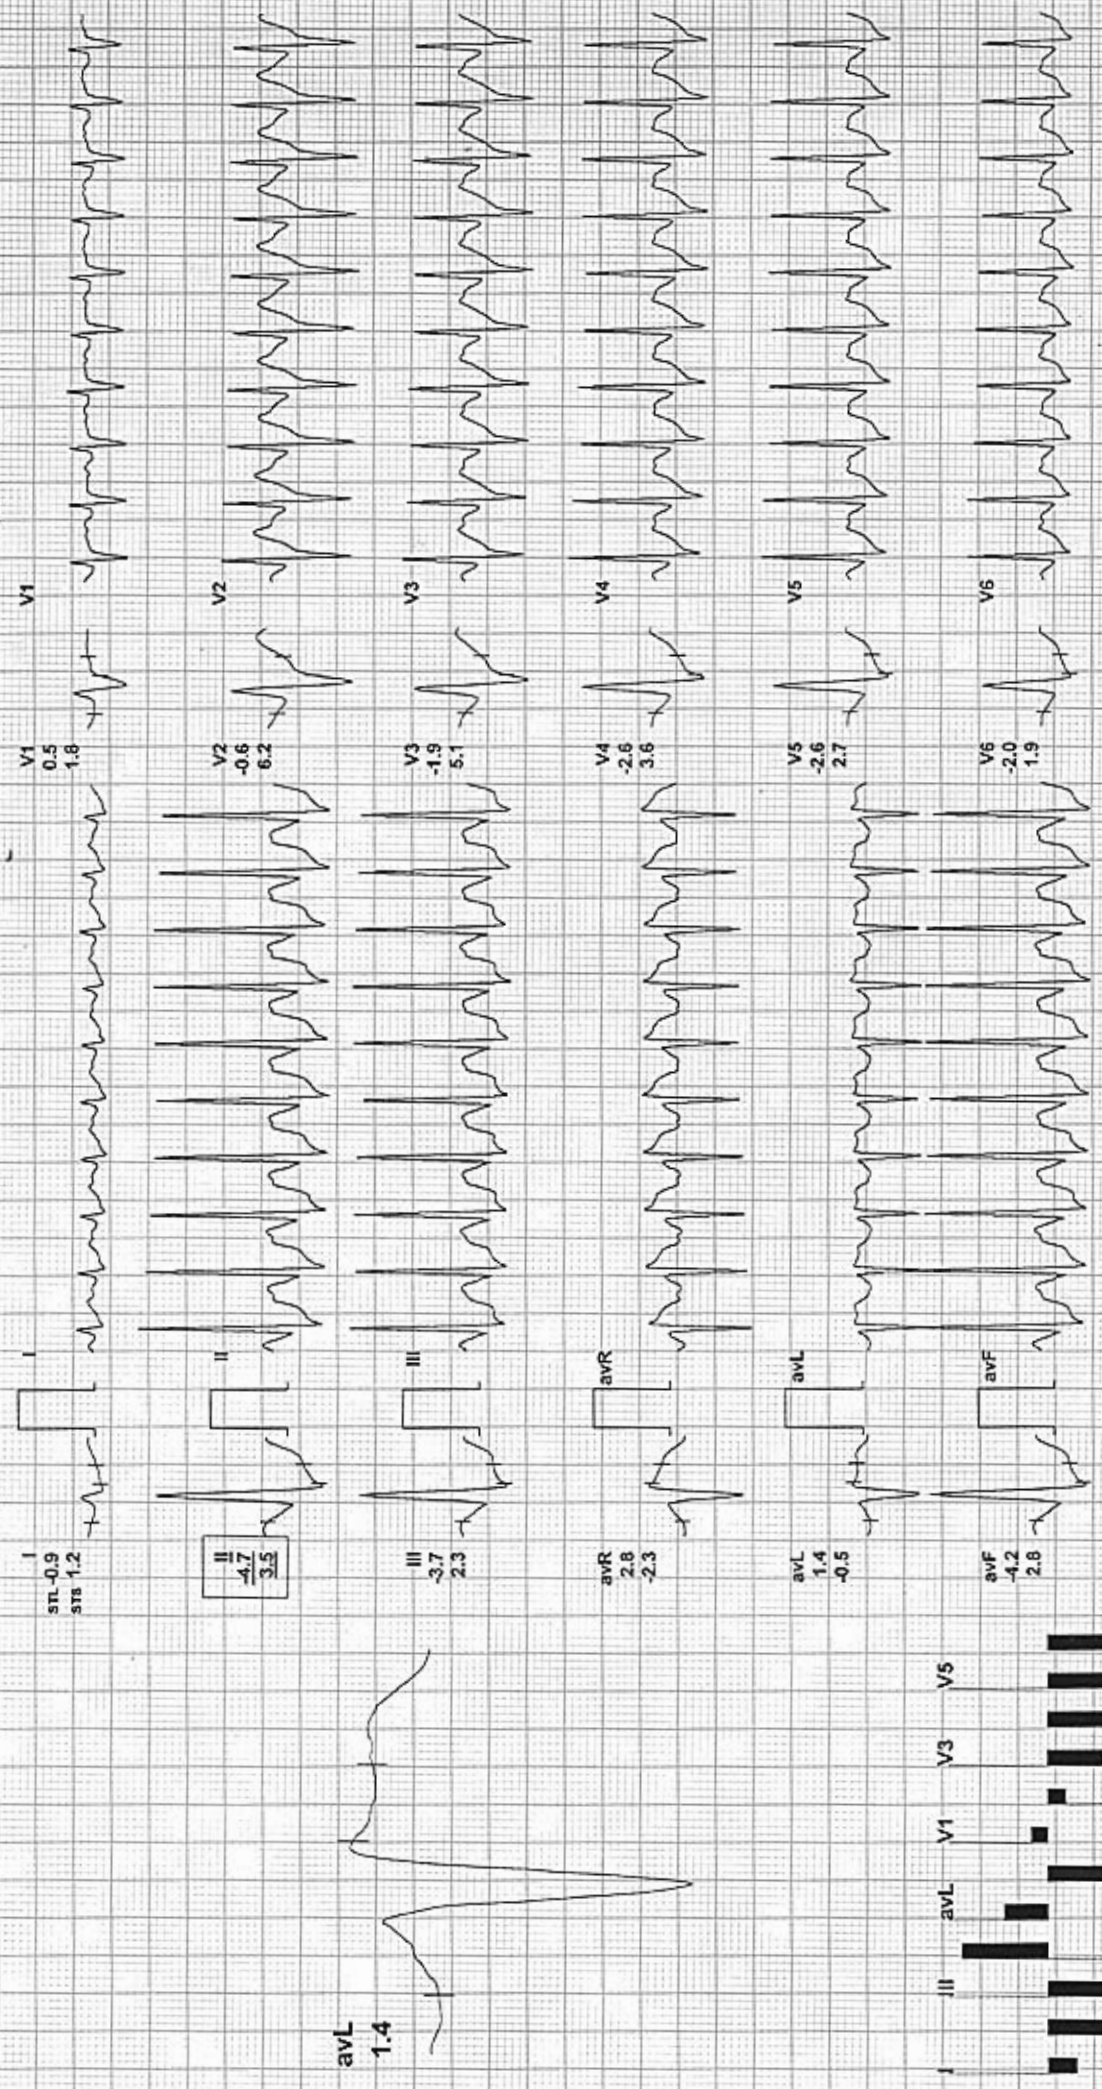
I
STL -0.9
STS 1.2

I

II
-4.7
3.5

II

III
-3.7
2.3

III

avR
2.8
-2.3

avR

avL
1.4
-0.5

avL

avF
-4.2
2.8

avF

V1
0.5
1.8

V1

V2
-0.6
6.2

V2

V3
-1.9
5.1

V3

V4
-2.6
3.6

V4

V5
-2.6
2.7

V5

V6
-2.0
1.9

V6

avL
1.4

I
III
avL
V1
V3
V5